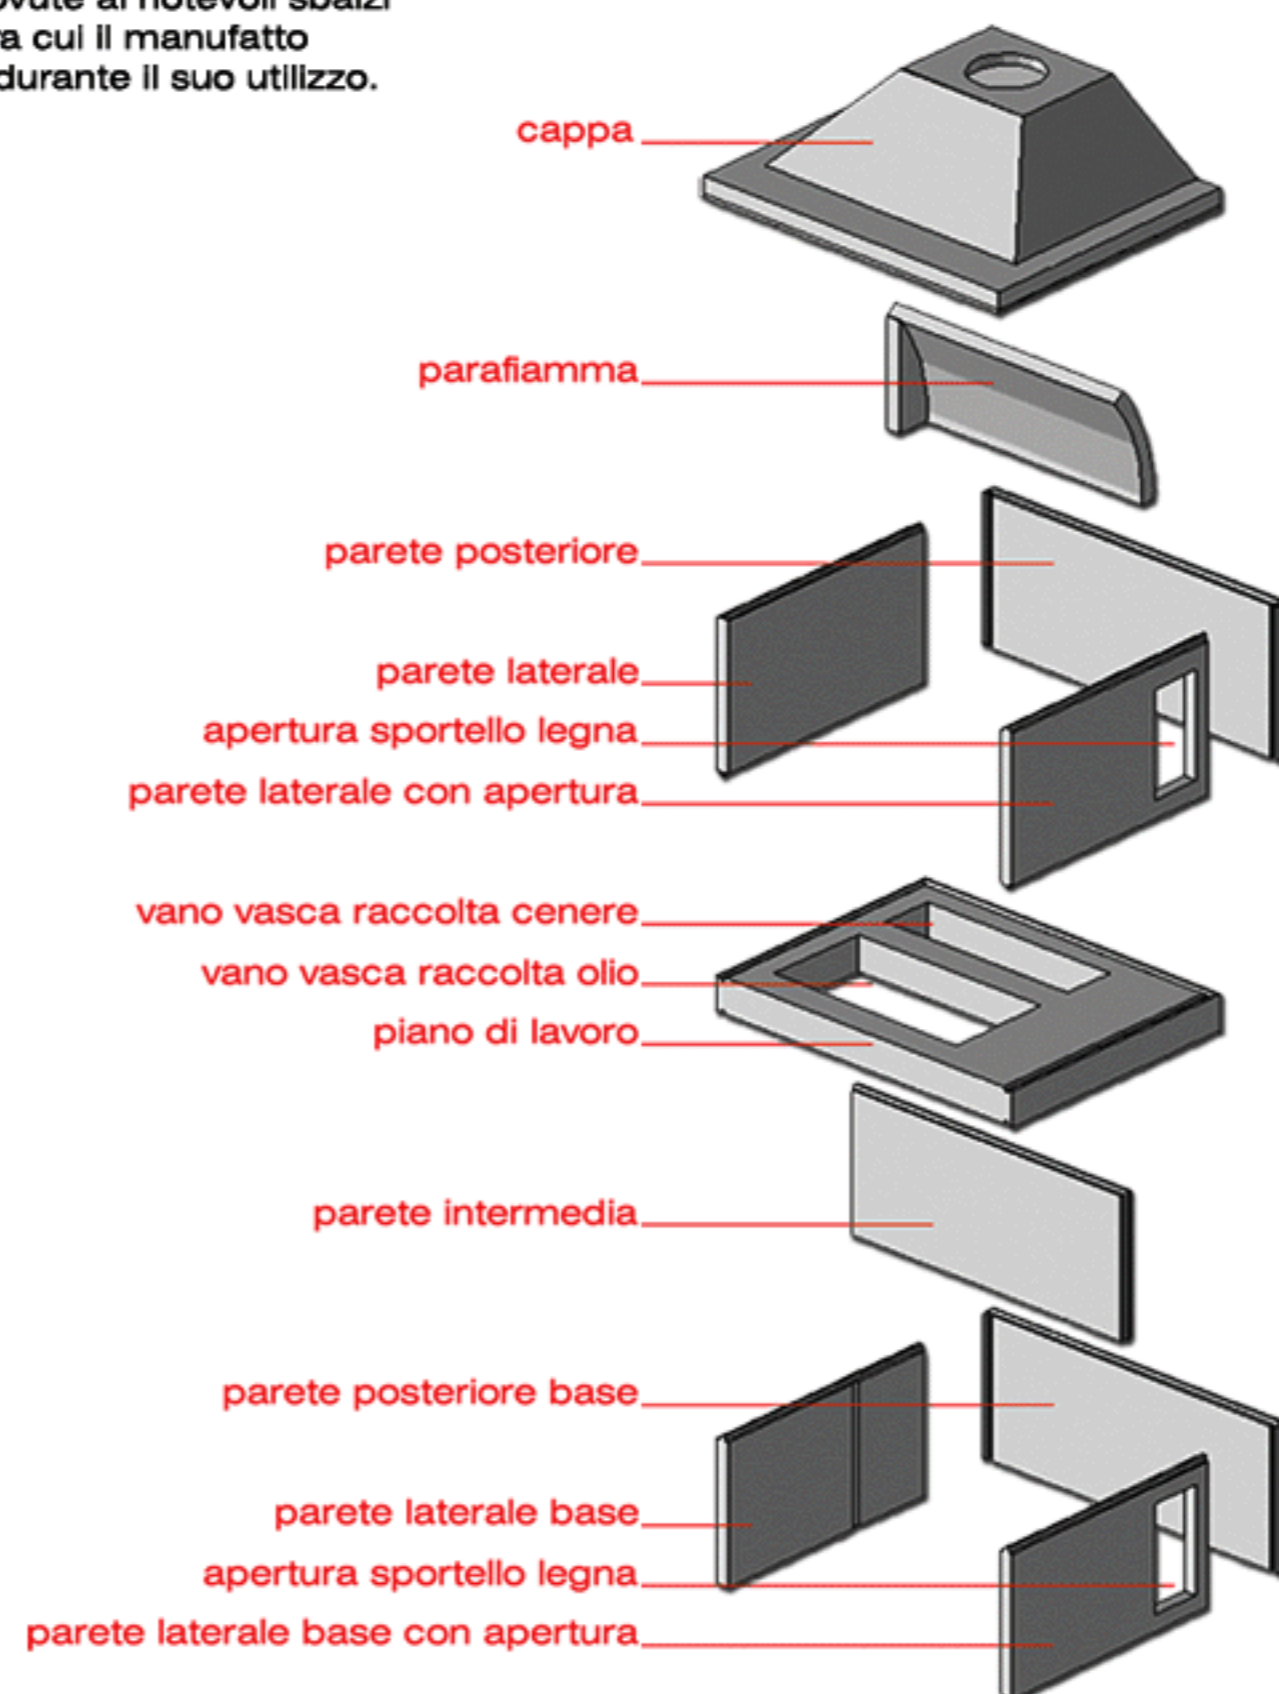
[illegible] notevoli sbalzi
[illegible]a cui il manufatto
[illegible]durante il suo utilizzo.

cappa
parafiamma
parete posteriore
parete laterale
apertura sportello legna
parete laterale con apertura
vano vasca raccolta cenere
vano vasca raccolta olio
piano di lavoro
parete intermedia
parete posteriore base
parete laterale base
apertura sportello legna
parete laterale base con apertura